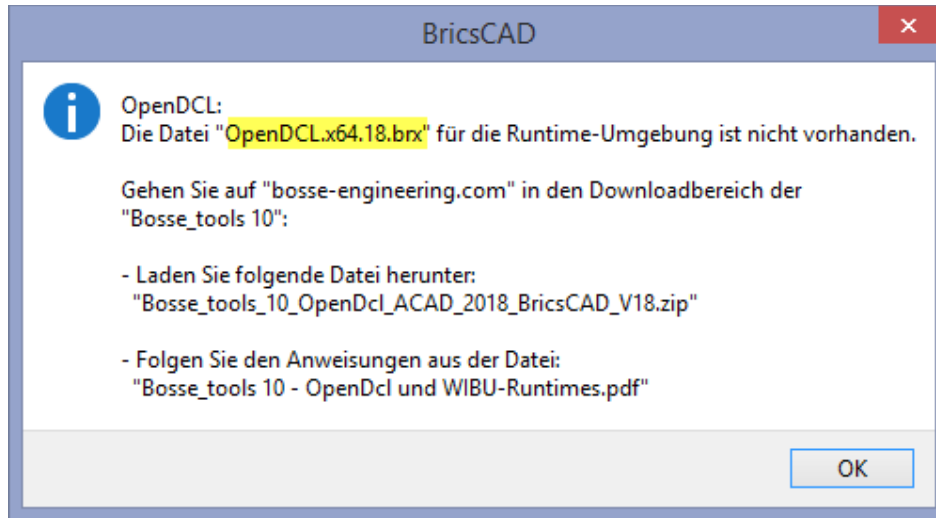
BricsCAD

×

OpenDCL:
Die Datei "OpenDCL.x64.18.brx" für die Runtime-Umgebung ist nicht vorhanden.

Gehen Sie auf "bosse-engineering.com" in den Downloadbereich der "Bosse_tools 10":

- Laden Sie folgende Datei herunter:
"Bosse_tools_10_OpenDcl_ACAD_2018_BricsCAD_V18.zip"

- Folgen Sie den Anweisungen aus der Datei:
"Bosse_tools 10 - OpenDcl und WIBU-Runtimes.pdf"

OK